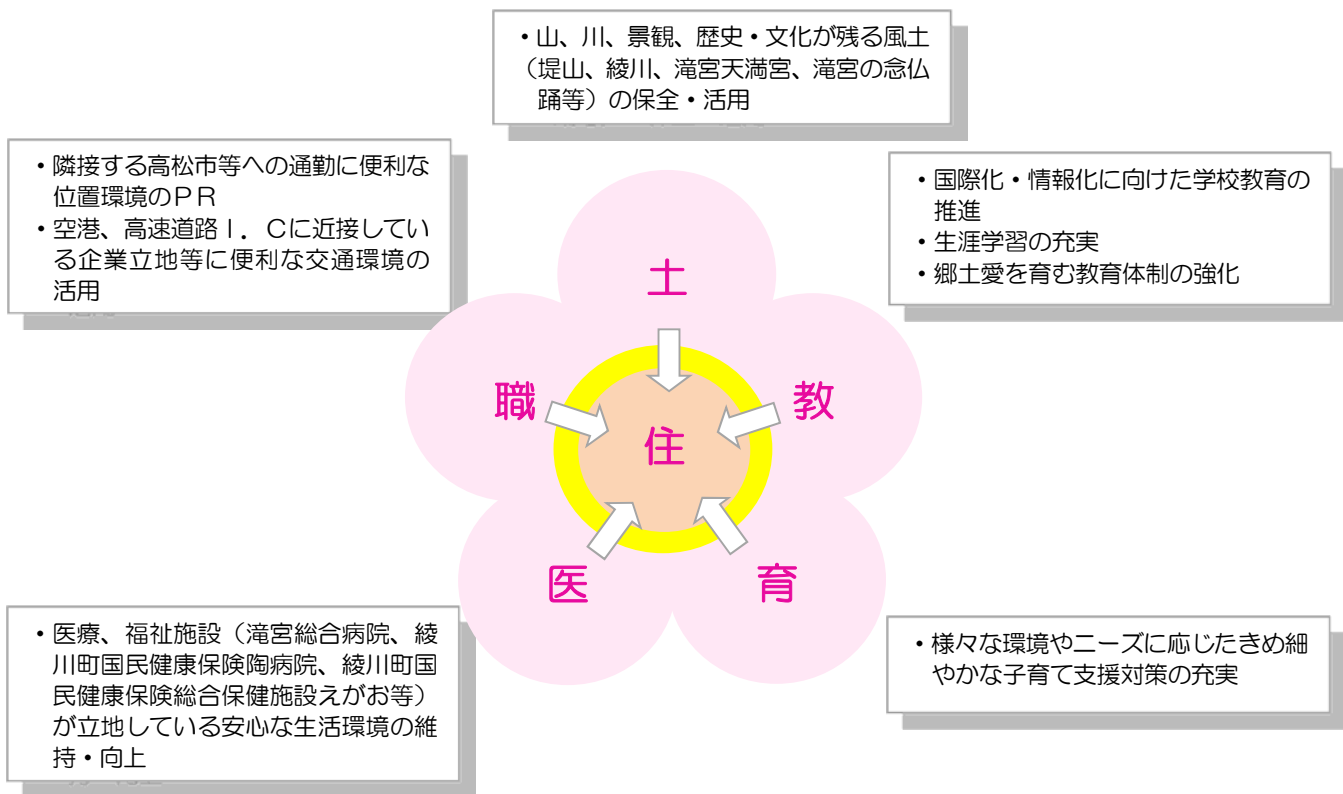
・山、川、景観、歴史・文化が残る風土（堤山、綾川、滝宮天満宮、滝宮の念仏踊等）の保全・活用

・隣接する高松市等への通勤に便利な位置環境のＰＲ
・空港、高速道路Ｉ．Ｃに近接している企業立地等に便利な交通環境の活用

・国際化・情報化に向けた学校教育の推進
・生涯学習の充実
・郷土愛を育む教育体制の強化

土

職

教

住

医

育

・医療、福祉施設（滝宮総合病院、綾川町国民健康保険陶病院、綾川町国民健康保険総合保健施設えがお等）が立地している安心な生活環境の維持・向上

・様々な環境やニーズに応じたきめ細やかな子育て支援対策の充実